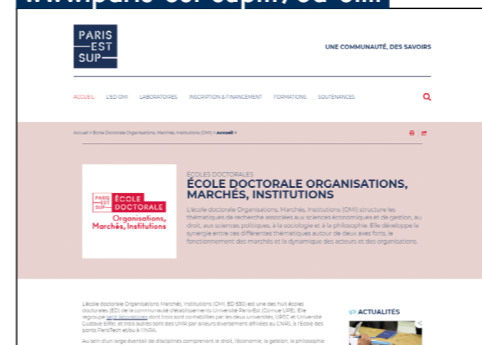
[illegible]

PARIS EST SUP

UNE COMMUNAUTÉ, DES SAVOIRS

ACCUEIL L'ED OMI LABORATOIRES INSCRIPTION & FINANCEMENT FORMATIONS SOUTENANCES

Accueil > École Doctorale Organisations, Marchés, Institutions (OMI) > accueil >

ÉCOLES DOCTORALES
ÉCOLE DOCTORALE ORGANISATIONS, MARCHÉS, INSTITUTIONS

PARIS EST SUP ÉCOLE DOCTORALE
Organisations, Marchés, Institutions

L'école doctorale Organisations, Marchés, Institutions (OMI) structure les thématiques de recherche doctorales aux sciences économiques et de gestion, au droit, aux sciences politiques, à la sociologie et à la philosophie. Elle développe la synergie entre ces différentes thématiques autour de deux axes forts, le fonctionnement des marchés et la dynamique des acteurs et des organisations.

L'école doctorale Organisations, Marchés, Institutions (OMI, ED 530) est une des huit écoles doctorales (ED) de la communauté d'établissements Université Paris-Est (Comue UPE). Elle regroupe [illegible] dont trois sont co-habilitées par les deux universités, UPEC et Université Gustave Eiffel, et trois autres sont des UMR par ailleurs éventuellement affiliées au CNRS, à l'École des ponts ParisTech et/ou à l'INRA.

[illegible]

ACTUALITÉS